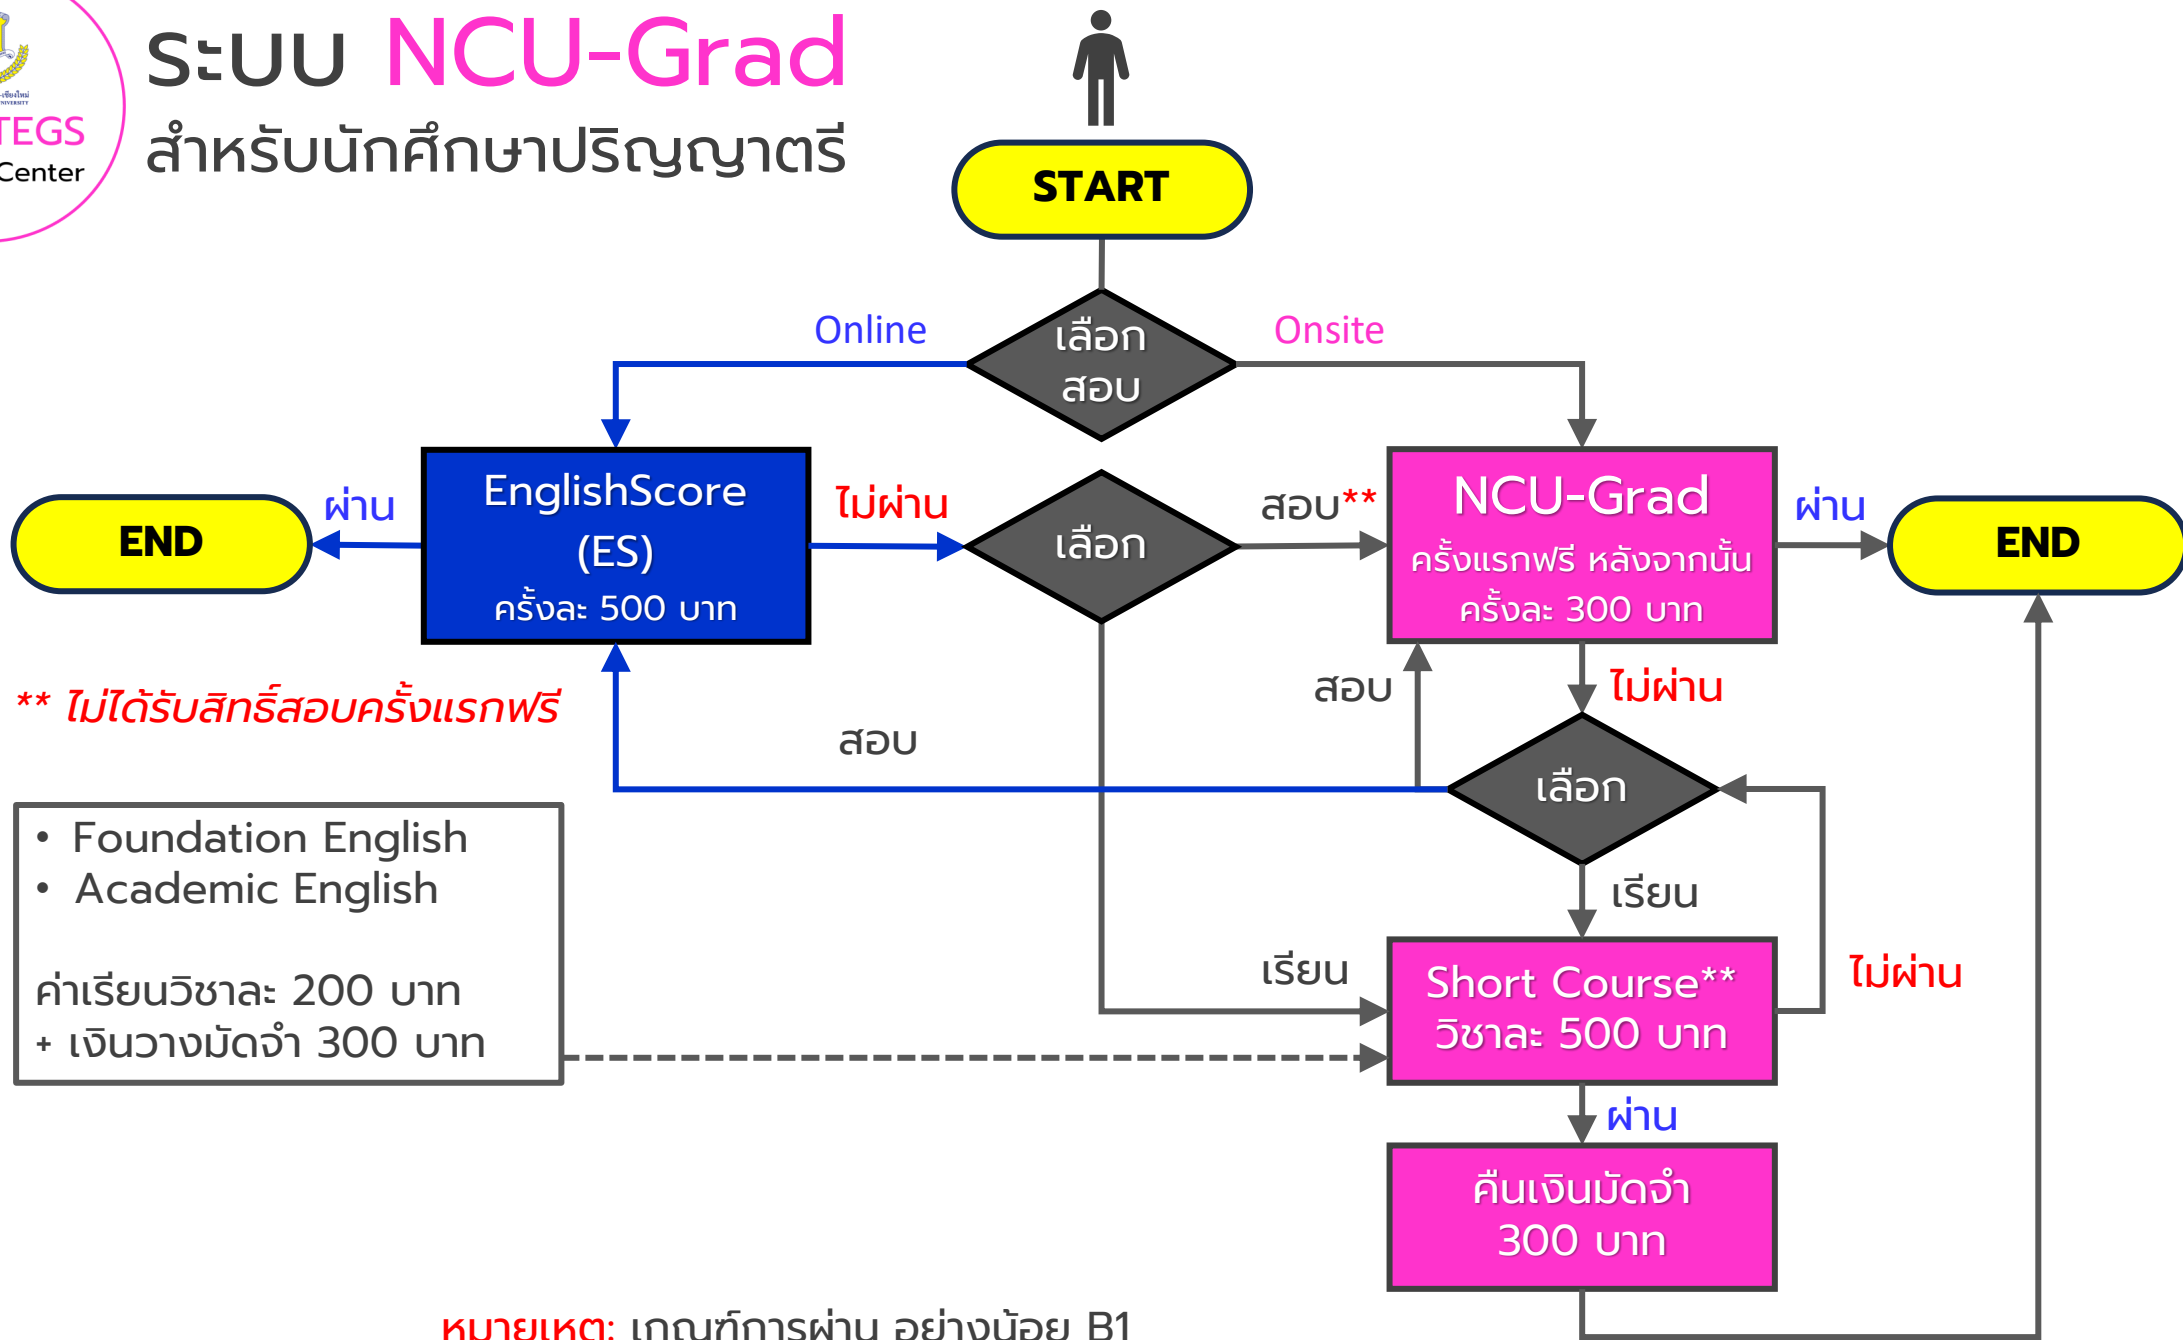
TEGS
Center

ระบบ NCU-Grad
สำหรับนักศึกษาปริญญาตรี

START

Online
เลือก
สอบ
Onsite

END
ผ่าน
EnglishScore
(ES)
ครั้งละ 500 บาท
ไม่ผ่าน
เลือก
สอบ**
NCU-Grad
ครั้งแรกฟรี หลังจากนั้น
ครั้งละ 300 บาท
ผ่าน
END

** ไม่ได้รับสิทธิ์สอบครั้งแรกฟรี
สอบ
สอบ
ไม่ผ่าน
เลือก

• Foundation English
• Academic English

ค่าเรียนวิชาละ 200 บาท
+ เงินวางมัดจำ 300 บาท

เรียน
เรียน
Short Course**
วิชาละ 500 บาท
ไม่ผ่าน
ผ่าน
คืนเงินมัดจำ
300 บาท

หมายเหตุ: เกณฑ์การผ่าน อย่างน้อย B1